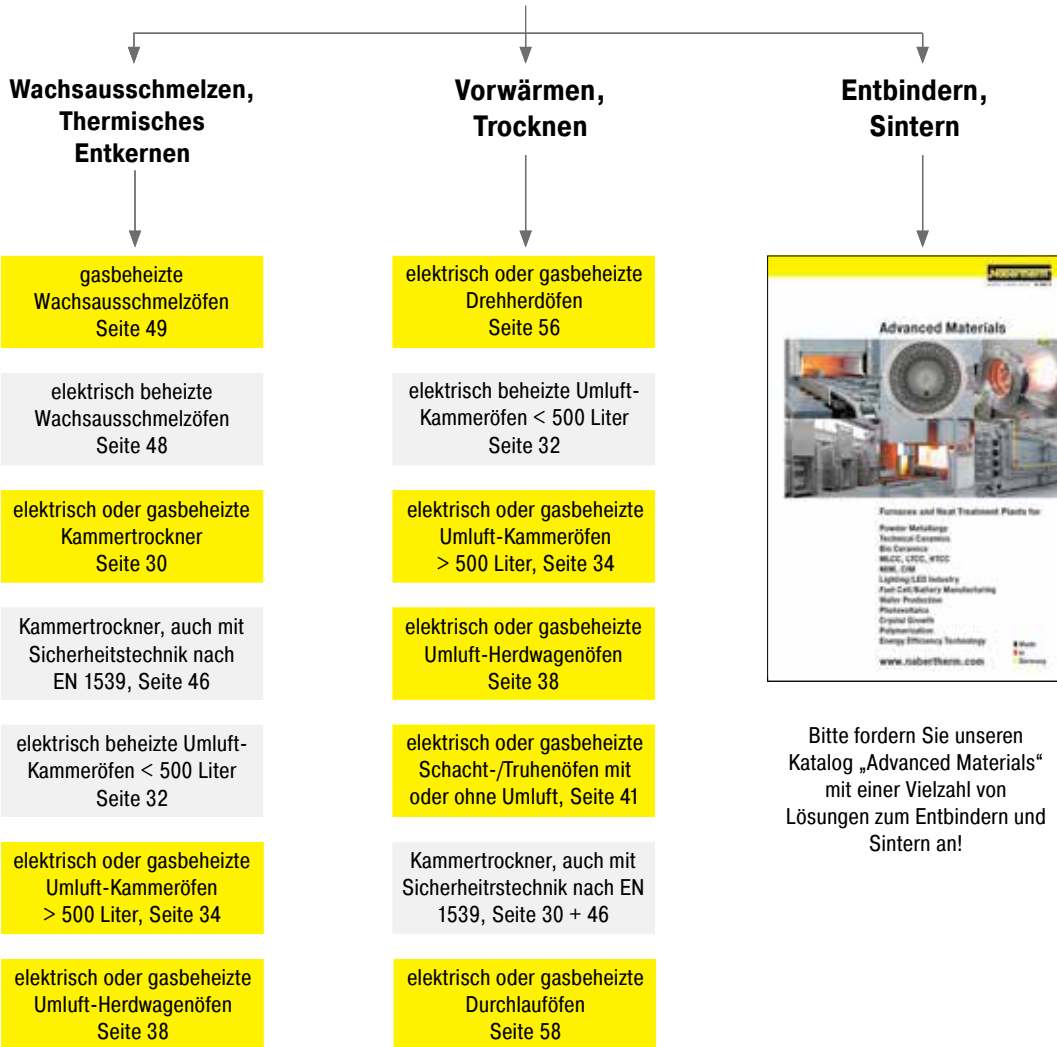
Wachsausschmelzen, Thermisches Entkernen

gasbeheizte Wachsausschmelzöfen Seite 49

elektrisch beheizte Wachsausschmelzöfen Seite 48

elektrisch oder gasbeheizte Kammertrockner Seite 30

Kammertrockner, auch mit Sicherheitstechnik nach EN 1539, Seite 46

elektrisch beheizte Umluft-Kammeröfen < 500 Liter Seite 32

elektrisch oder gasbeheizte Umluft-Kammeröfen > 500 Liter, Seite 34

elektrisch oder gasbeheizte Umluft-Herdwagenöfen Seite 38

Vorwärmen, Trocknen

elektrisch oder gasbeheizte Drehherdöfen Seite 56

elektrisch beheizte Umluft-Kammeröfen < 500 Liter Seite 32

elektrisch oder gasbeheizte Umluft-Kammeröfen > 500 Liter, Seite 34

elektrisch oder gasbeheizte Umluft-Herdwagenöfen Seite 38

elektrisch oder gasbeheizte Schacht-/Truhenöfen mit oder ohne Umluft, Seite 41

Kammertrockner, auch mit Sicherheitstechnik nach EN 1539, Seite 30 + 46

elektrisch oder gasbeheizte Durchlauföfen Seite 58

Entbindern, Sintern

Nabertherm

Advanced Materials

Furnaces and Heat Treatment Plants for

Powder Metallurgy
Technical Ceramics
Bio Ceramics
MLCC, LTCC, HTCC
MIM, CIM
Lighting/LED Industry
Fuel Cell/Battery Manufacturing
Wafer Production
Photovoltaics
Crystal Growth
Polymerization
Energy Efficiency Technology

www.nabertherm.com

Made in Germany

Bitte fordern Sie unseren Katalog „Advanced Materials“ mit einer Vielzahl von Lösungen zum Entbindern und Sintern an!